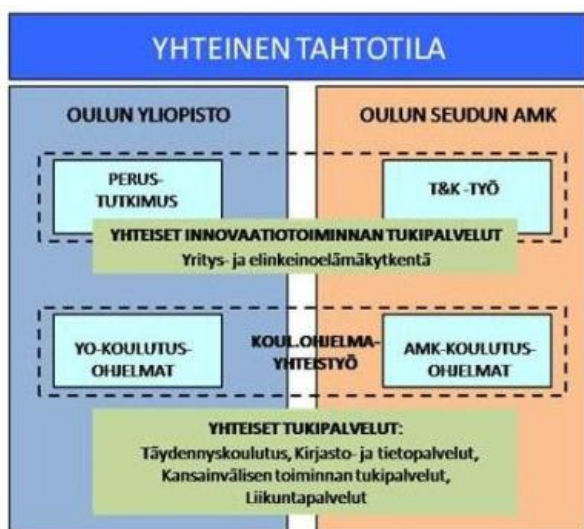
YHTEINEN TAHTOTILA

OULUN YLIOPISTO

OULUN SEUDUN AMK

PERUS-TUTKIMUS

T&K -TYÖ

YHTEISET INNOVAATIOTOIMINNAN TUKIPALVELUT
Yritys- ja elinkeinoelämäkytkentä

YO-KOULUTUS-OHJELMAT

KOUL.OHJELMA-YHTEISTYÖ

AMK-KOULUTUS-OHJELMAT

YHTEISET TUKIPALVELUT:
Täydennyskoulutus, Kirjasto- ja tietopalvelut, Kansainvälisen toiminnan tukipalvelut, Liikuntapalvelut